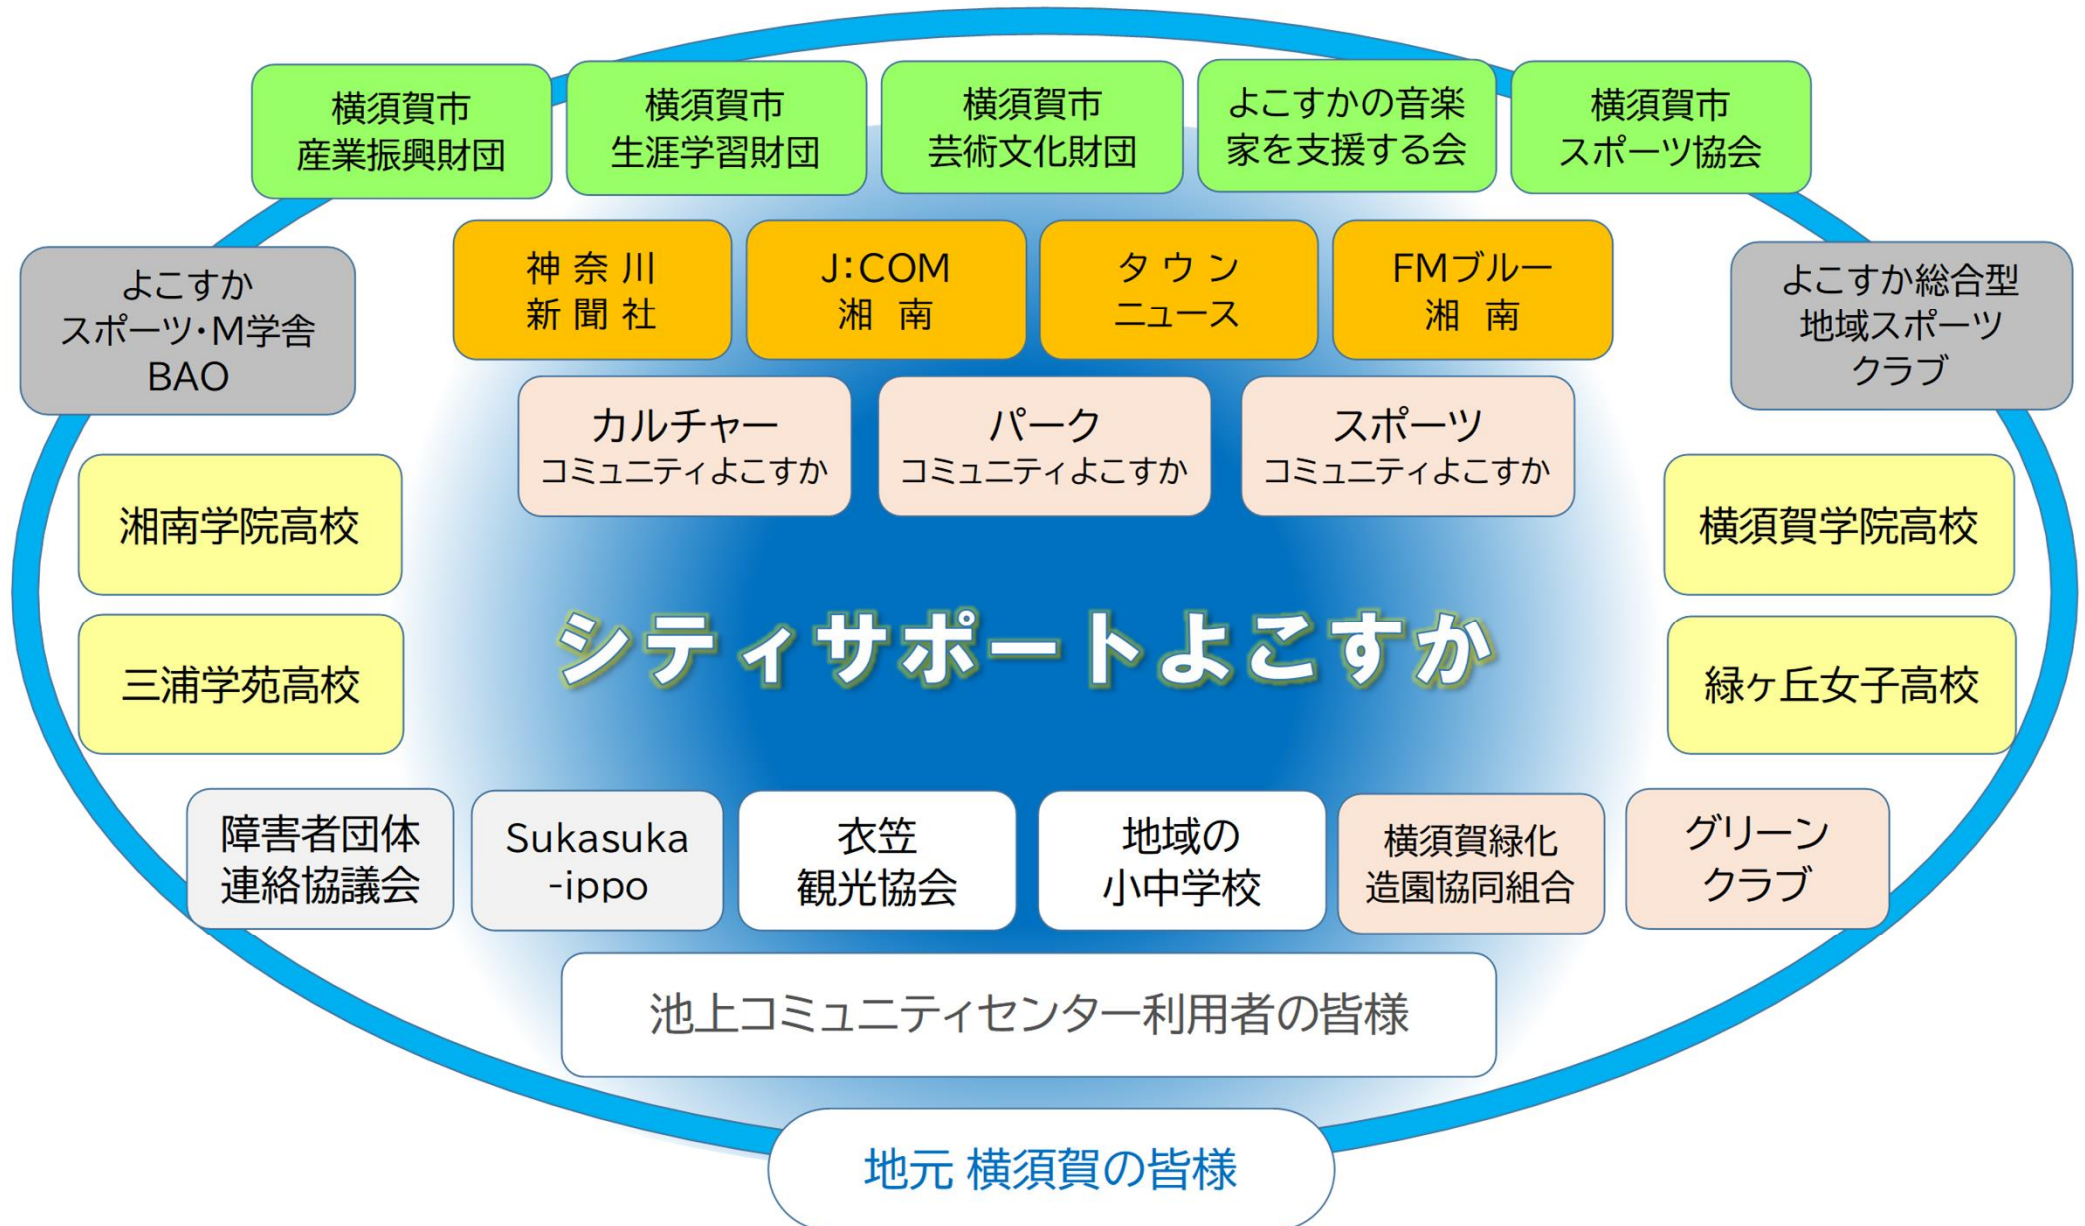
横須賀市
産業振興財団

横須賀市
生涯学習財団

横須賀市
芸術文化財団

よこすかの音楽
家を支援する会

横須賀市
スポーツ協会

よこすか
スポーツ･M学舎
BAO

神奈川
新聞社

J:COM
湘南

タウン
ニュース

FMブルー
湘南

よこすか総合型
地域スポーツ
クラブ

カルチャー
コミュニティよこすか

パーク
コミュニティよこすか

スポーツ
コミュニティよこすか

湘南学院高校

横須賀学院高校

三浦学苑高校

シティサポートよこすか

緑ヶ丘女子高校

障害者団体
連絡協議会

Sukasuka
-ippo

衣笠
観光協会

地域の
小中学校

横須賀緑化
造園協同組合

グリーン
クラブ

池上コミュニティセンター利用者の皆様

地元 横須賀の皆様